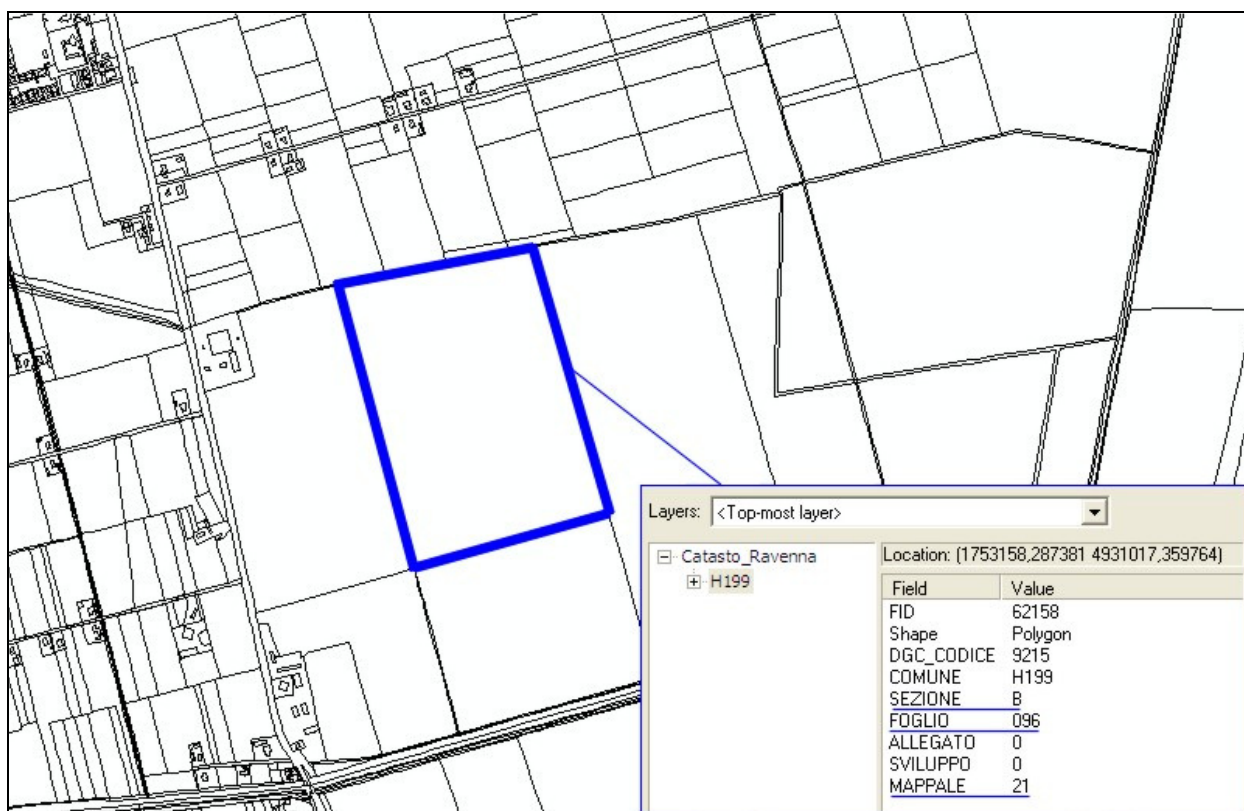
Layers: <Top-most layer>

Catasto_Ravenna
H199

Location: (1753158,287381 4931017,359764)

| Field | Value |
|---|---|
| FID | 62158 |
| Shape | Polygon |
| DGC_CODICE | 9215 |
| COMUNE | H199 |
| SEZIONE | B |
| FOGLIO | 096 |
| ALLEGATO | 0 |
| SVILUPPO | 0 |
| MAPPALE | 21 |